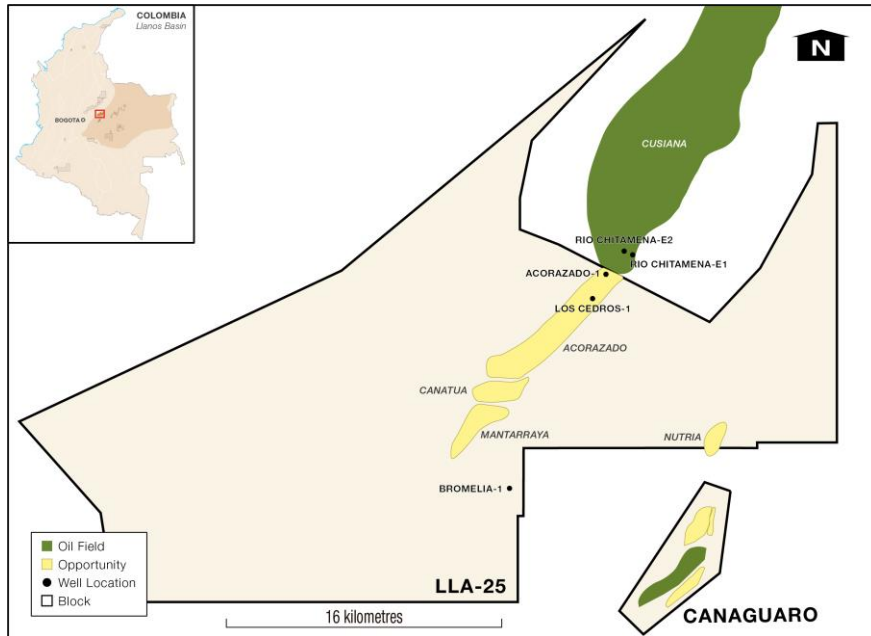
COLOMBIA
Llanos Basin

BOGOTA

N

CUSIANA

RIO CHITAMENA-E2
RIO CHITAMENA-E1
ACORAZADO-1
LOS CEDROS-1
ACORAZADO
CANATUA
MANTARRAYA
NUTRIA
BROMELIA-1

Oil Field
Opportunity
Well Location
Block

LLA-25

16 kilometres

CANAGUARO